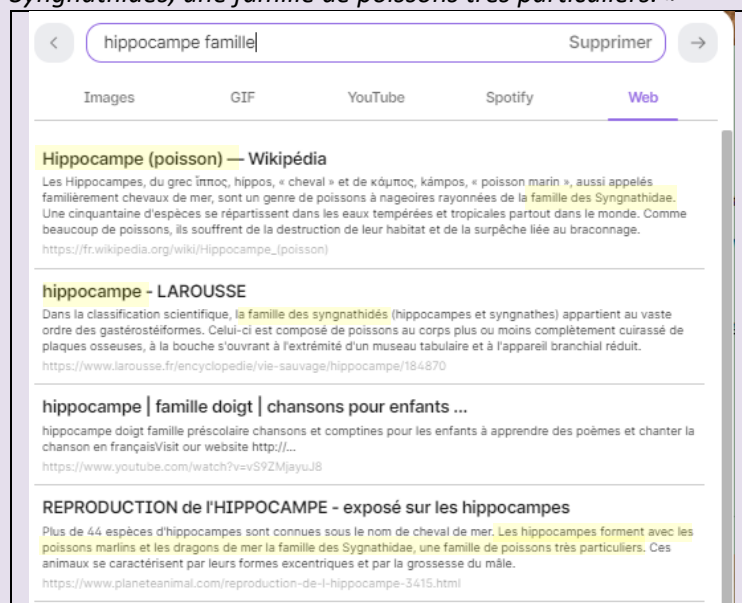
Syngnathidae, une famille de poissons très particuliers. »

hippocampe famille

Supprimer

Images GIF YouTube Spotify Web

Hippocampe (poisson) — Wikipédia

Les Hippocampes, du grec ἵππος, híppos, « cheval » et de κάμπος, kámpos, « poisson marin », aussi appelés familièrement chevaux de mer, sont un genre de poissons à nageoires rayonnées de la famille des Syngnathidae. Une cinquantaine d'espèces se répartissent dans les eaux tempérées et tropicales partout dans le monde. Comme beaucoup de poissons, ils souffrent de la destruction de leur habitat et de la surpêche liée au braconnage.

https://fr.wikipedia.org/wiki/Hippocampe_(poisson)

hippocampe - LAROUSSE

Dans la classification scientifique, la famille des syngnathidés (hippocampes et syngnathes) appartient au vaste ordre des gastérostéiformes. Celui-ci est composé de poissons au corps plus ou moins complètement cuirassé de plaques osseuses, à la bouche s'ouvrant à l'extrémité d'un museau tabulaire et à l'appareil branchial réduit.

https://www.larousse.fr/encyclopedie/vie-sauvage/hippocampe/184870

hippocampe | famille doigt | chansons pour enfants ...

hippocampe doigt famille préscolaire chansons et comptines pour les enfants à apprendre des poèmes et chanter la chanson en françaisVisit our website http://...

https://www.youtube.com/watch?v=vS9ZMjayuJ8

REPRODUCTION de l'HIPPOCAMPE - exposé sur les hippocampes

Plus de 44 espèces d'hippocampes sont connues sous le nom de cheval de mer. Les hippocampes forment avec les poissons marlins et les dragons de mer la famille des Syngnathidae, une famille de poissons très particuliers. Ces animaux se caractérisent par leurs formes excentriques et par la grossesse du mâle.

https://www.planeteanimal.com/reproduction-de-l-hippocampe-3415.html